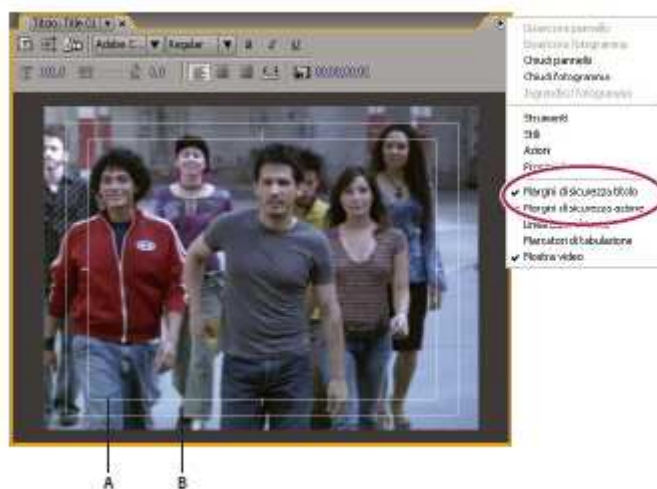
Titolo: Title 01
Adobe C...
Regular
100,0
0,0
00;00;00;00

Sgancia pannello
Sgancia fotogramma
Chiudi pannello
Chiudi fotogramma
Ingrandisci fotogramma

Strumenti
Stili
Azioni
Proprietà
✔ Margini di sicurezza titolo
Margini di sicurezza azione
Linea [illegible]
Marcatori di tabulazione
✔ Mostra video

A
B